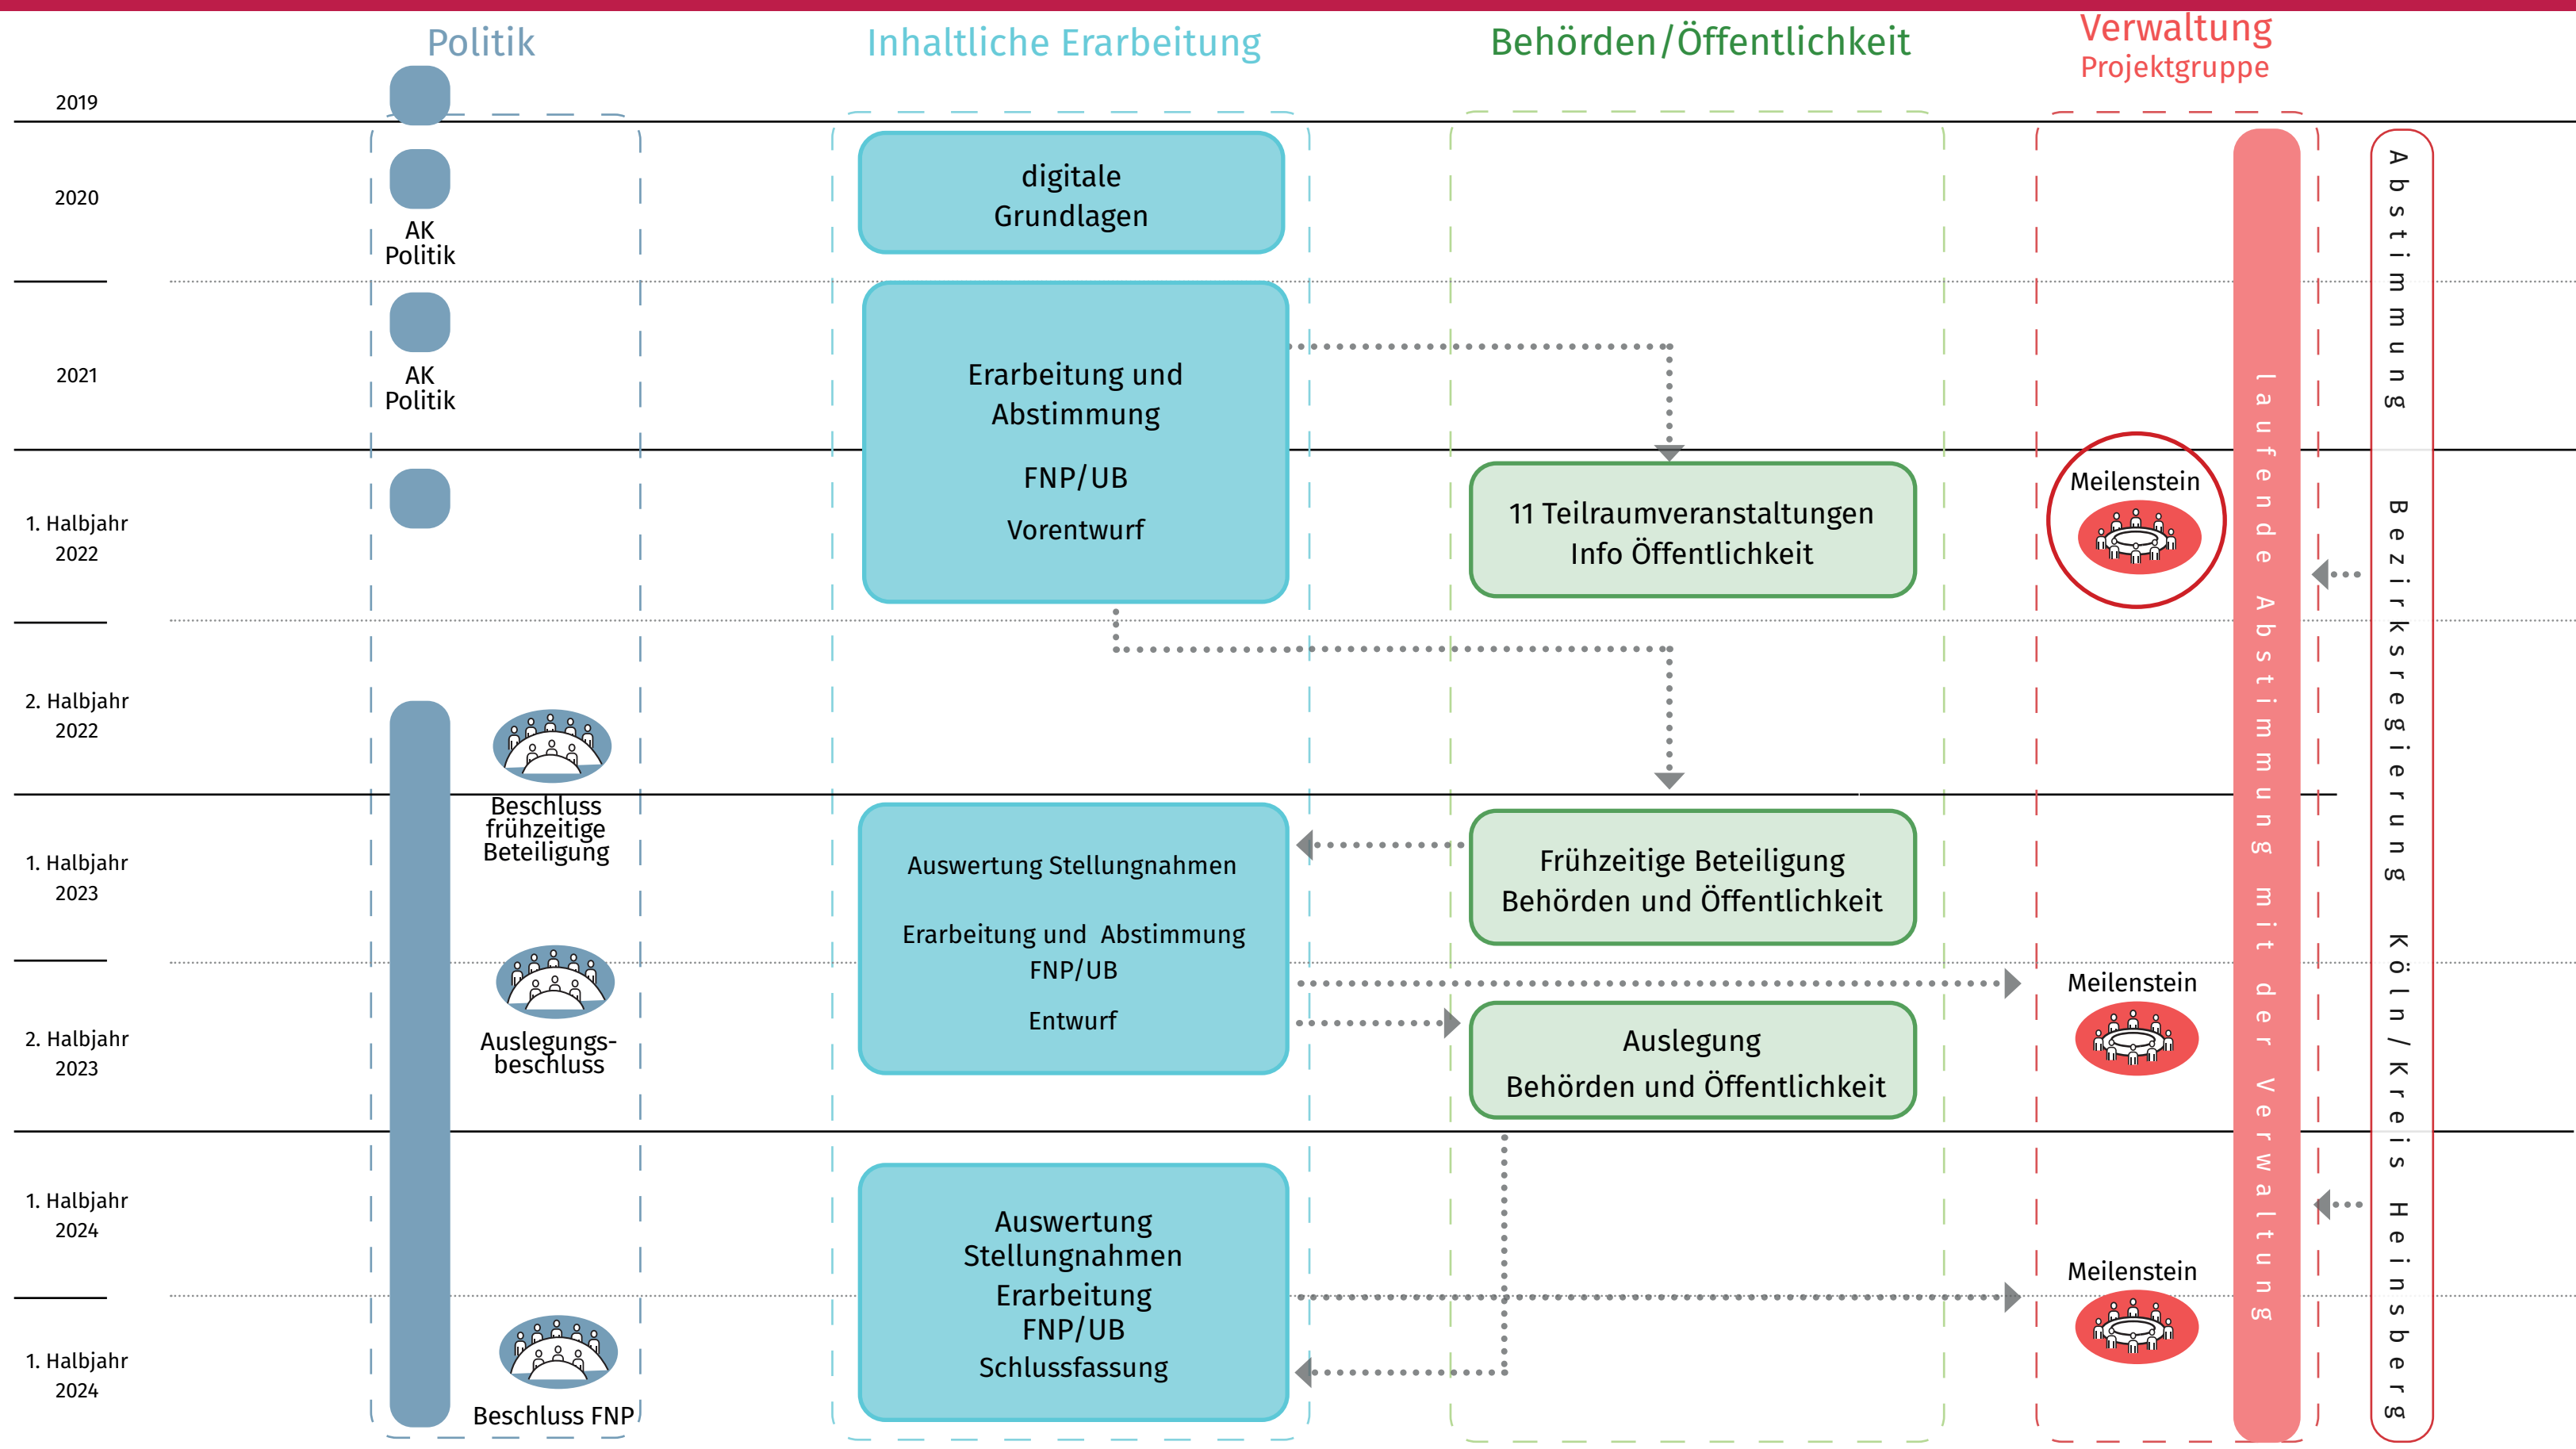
Politik

Inhaltliche Erarbeitung

Behörden/Öffentlichkeit

Verwaltung
Projektgruppe

2019

2020

AK Politik

digitale Grundlagen

2021

AK Politik

Erarbeitung und Abstimmung

FNP/UB

Vorentwurf

1. Halbjahr 2022

11 Teilraumveranstaltungen Info Öffentlichkeit

Meilenstein

2. Halbjahr 2022

Beschluss frühzeitige Beteiligung

1. Halbjahr 2023

Auswertung Stellungnahmen

Erarbeitung und Abstimmung FNP/UB

Entwurf

Frühzeitige Beteiligung Behörden und Öffentlichkeit

2. Halbjahr 2023

Auslegungsbeschluss

Meilenstein

Auslegung Behörden und Öffentlichkeit

1. Halbjahr 2024

Auswertung Stellungnahmen Erarbeitung FNP/UB Schlussfassung

Meilenstein

1. Halbjahr 2024

Beschluss FNP

laufende Abstimmung mit der Verwaltung

Abstimmung Bezirksregierung Köln/Kreis Heinsberg